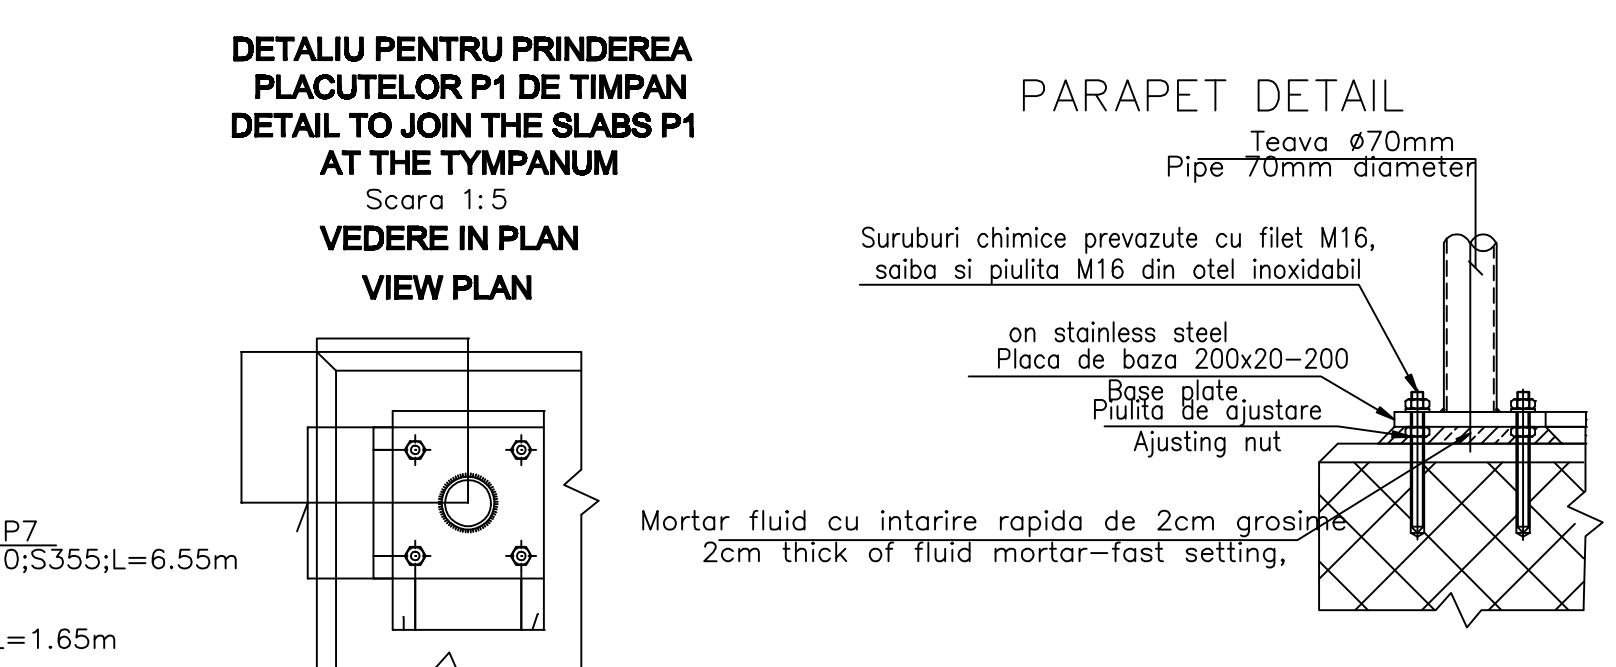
DETALIU PENTRU PRINDEREA PLACUTELOR P1 DE TIMPAN
DETAIL TO JOIN THE SLABS P1 AT THE TYMPANUM
Scara 1:5
VEDERE IN PLAN
VIEW PLAN

P7
0;S355;L=6.55m

L=1.65m

PARAPET DETAIL

Teava Ø70mm
Pipe 70mm diameter

Suruburi chimice prevazute cu filet M16, saiba si piulita M16 din otel inoxidabil
on stainless steel

Placa de baza 200x20-200
Base plate.

Piulita de ajustare
Ajusting nut

Mortar fluid cu intarire rapida de 2cm grosime
2cm thick of fluid mortar-fast setting,